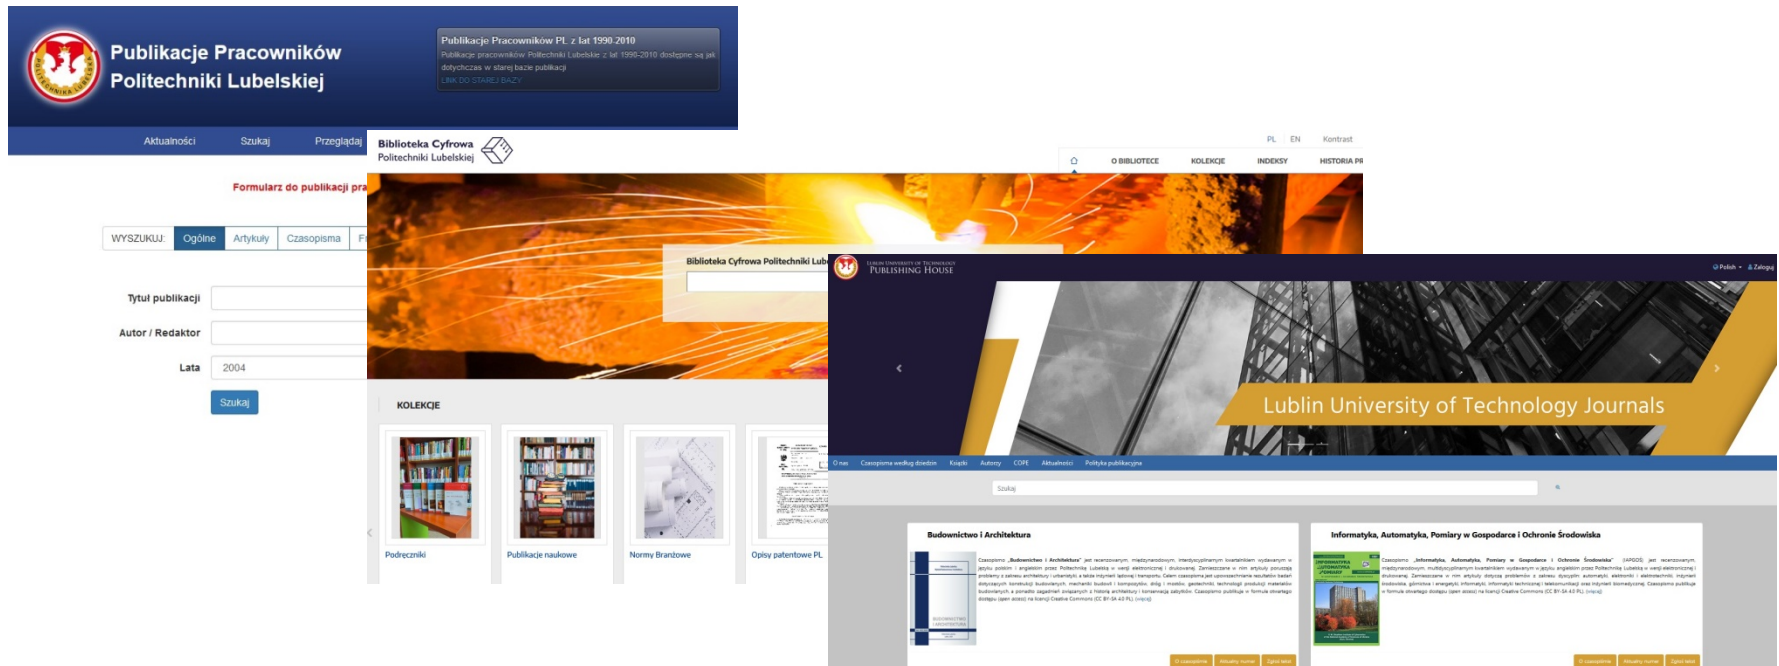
Publikacje Pracowników Politechniki Lubelskiej

Publikacje Pracowników PL z lat 1990-2010
Publikacje pracowników Politechniki Lubelskiej z lat 1990-2010 dostępne są jak dotychczas w starej bazie publikacji
LINK DO STAREJ BAZY

Aktualności Szukaj Przeglądaj

Formularz do publikacji pra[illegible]

WYSZUKUJ: Ogólne Artykuły Czasopisma F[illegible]

Tytuł publikacji
Autor / Redaktor
Lata 2004
Szukaj

Biblioteka Cyfrowa Politechniki Lubelskiej

PL EN Kontrast
O BIBLIOTECE KOLEKCJE INDEKSY HISTORIA PR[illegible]

Biblioteka Cyfrowa Politechniki Lub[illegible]

KOLEKCJE

Podręczniki
Publikacje naukowe
Normy Branżowe
Opisy patentowe PL

Lublin University of Technology
Publishing House

Polish Zaloguj

Lublin University of Technology Journals

O nas Czasopisma według dziedzin Książki Autorzy COPE Aktualności Polityka publikacyjna

Szukaj

Budownictwo i Architektura

Informatyka, Automatyka, Pomiary w Gospodarce i Ochronie Środowiska

O czasopiśmie Aktualny numer Zgłoś tekst
O czasopiśmie Aktualny numer Zgłoś tekst